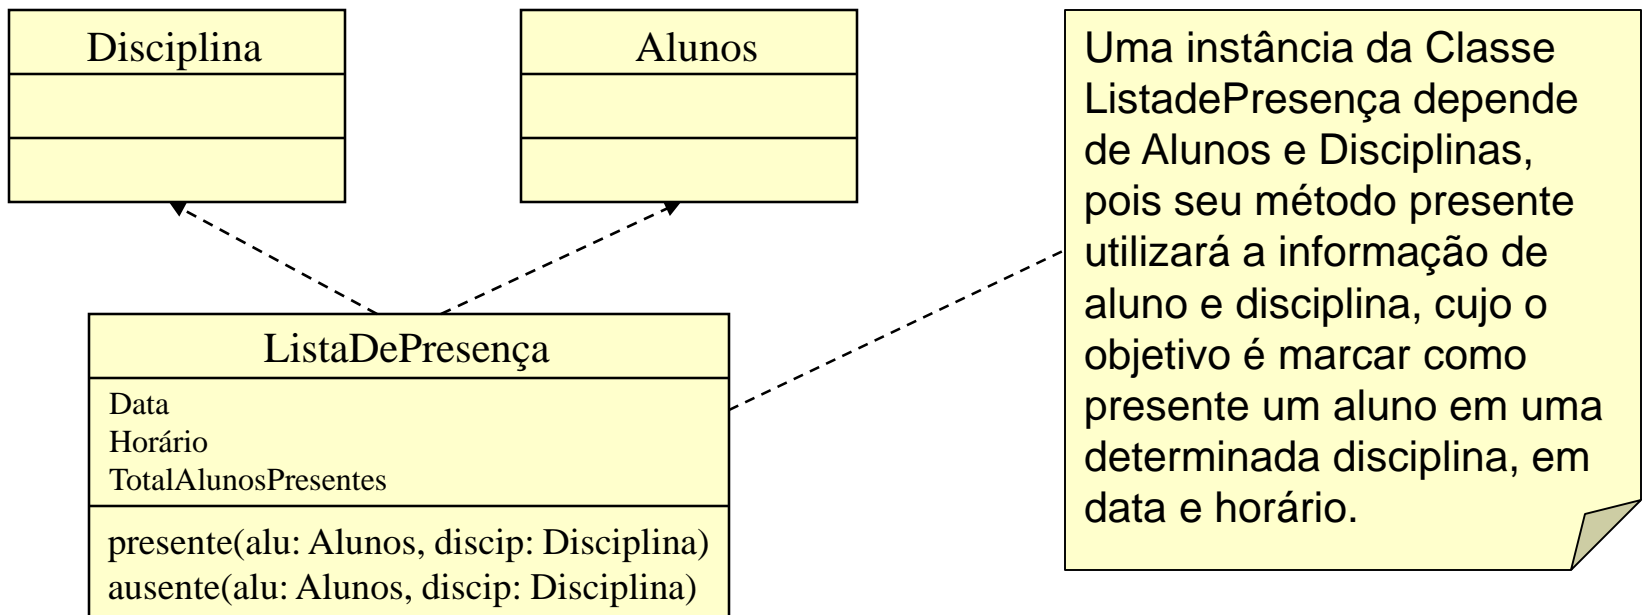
Disciplina

Alunos

ListaDePresença

Data
Horário
TotalAlunosPresentes

presente(alu: Alunos, discip: Disciplina)
ausente(alu: Alunos, discip: Disciplina)

Uma instância da Classe ListadePresença depende de Alunos e Disciplinas, pois seu método presente utilizará a informação de aluno e disciplina, cujo o objetivo é marcar como presente um aluno em uma determinada disciplina, em data e horário.